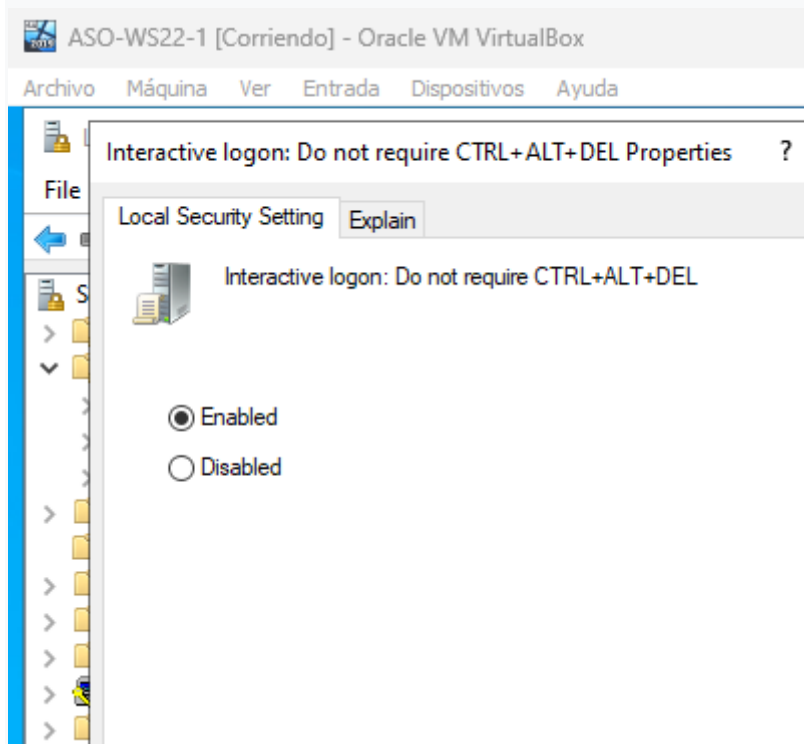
ASO-WS22-1 [Corriendo] - Oracle VM VirtualBox

Archivo Máquina Ver Entrada Dispositivos Ayuda

File

S

Interactive logon: Do not require CTRL+ALT+DEL Properties ?

Local Security Setting Explain

Interactive logon: Do not require CTRL+ALT+DEL

Enabled

Disabled